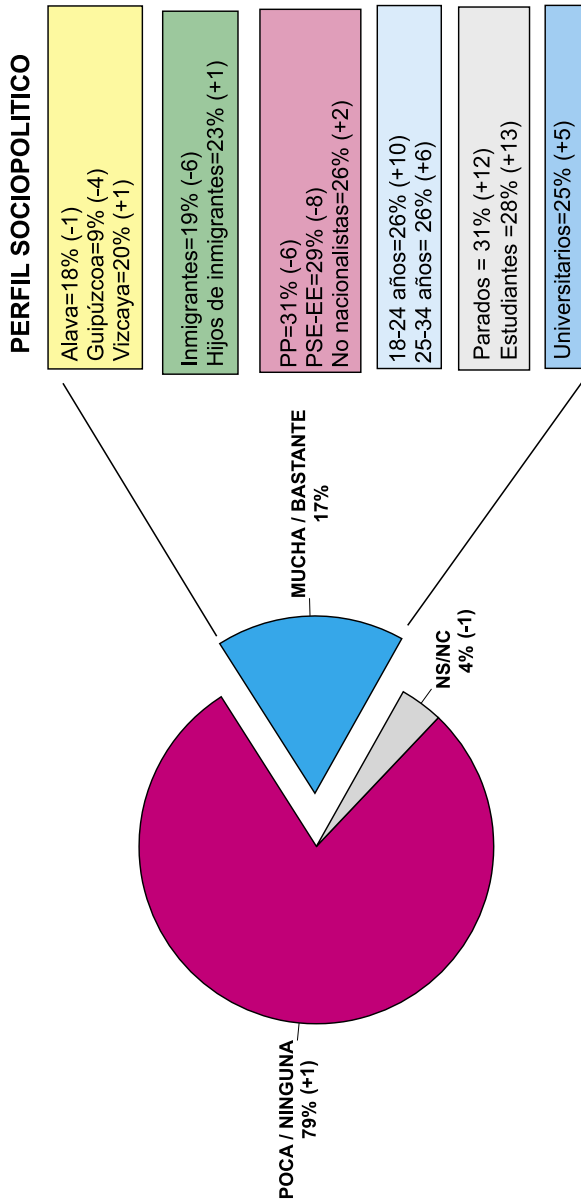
PERFIL SOCIOPOLITICO

Alava=18% (-1)
Guipúzcoa=9% (-4)
Vizcaya=20% (+1)

Inmigrantes=19% (-6)
Hijos de inmigrantes=23% (+1)

PP=31% (-6)
PSE-EE=29% (-8)
No nacionalistas=26% (+2)

18-24 años=26% (+10)
25-34 años= 26% (+6)

Parados = 31% (+12)
Estudiantes =28% (+13)

Universitarios=25% (+5)

MUCHA / BASTANTE
17%

NS/NC
4% (-1)

POCA / NINGUNA
79% (+1)